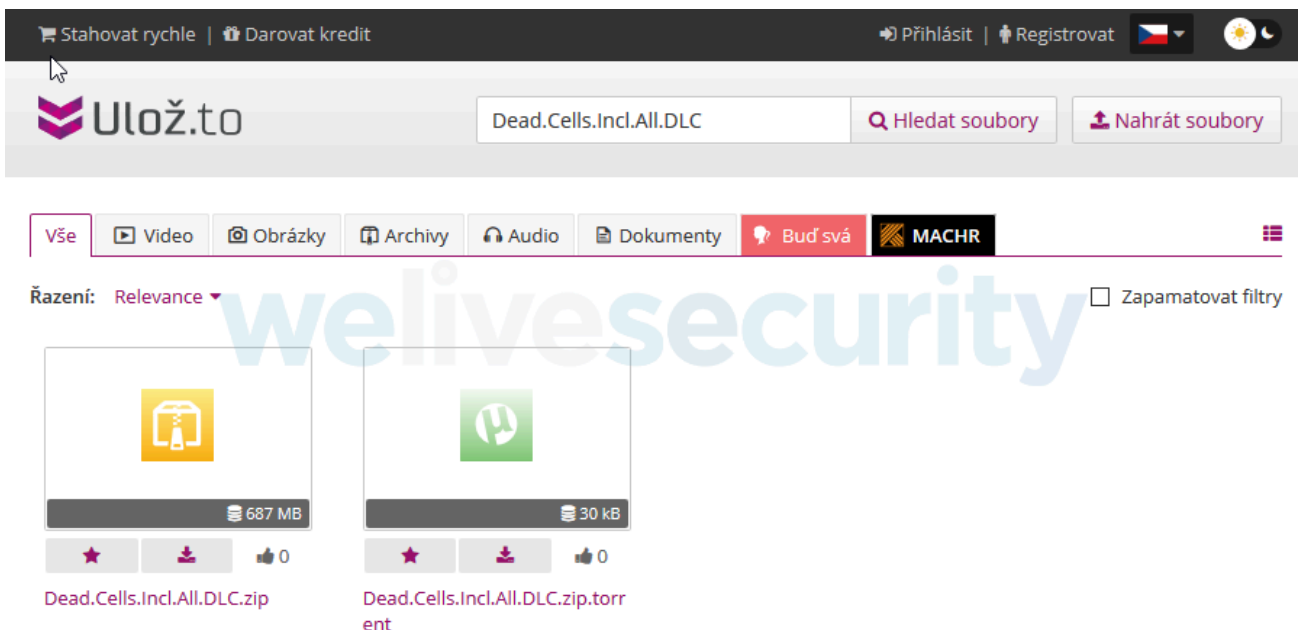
Stahovat rychle | Darovat kredit

Přihlásit | Registrovat

Ulož.to

Dead.Cells.Incl.All.DLC

Hledat soubory

Nahrát soubory

Vše | Video | Obrázky | Archivy | Audio | Dokumenty | Buď svá | MACHR

Řazení: Relevance

Zapamatovat filtry

welivesecurity

687 MB

0

Dead.Cells.Incl.All.DLC.zip

30 kB

0

Dead.Cells.Incl.All.DLC.zip.torrent